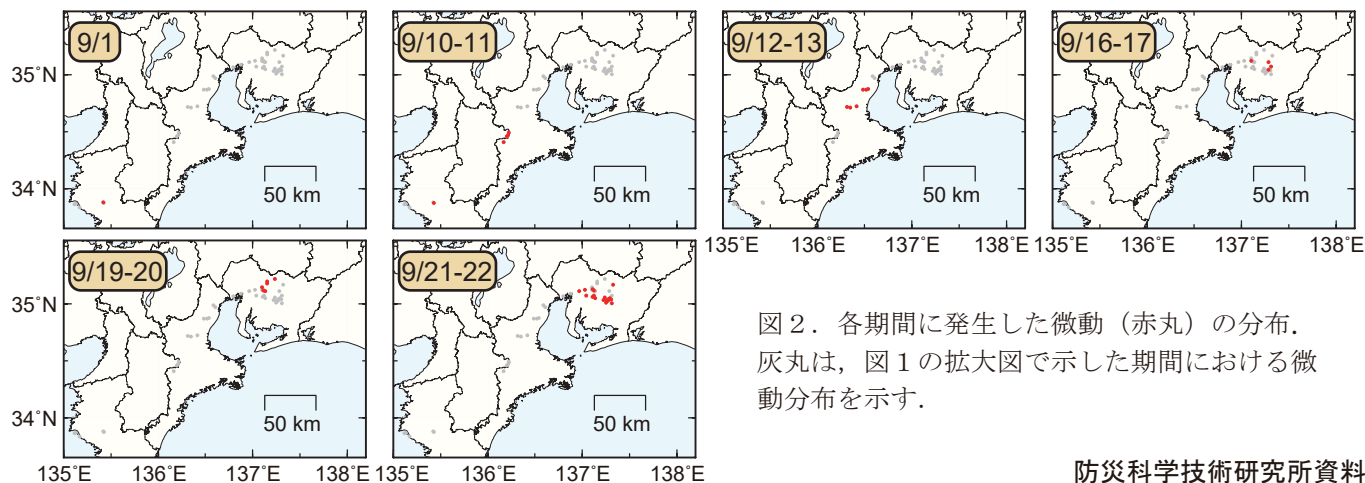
9/1

35°N

34°N

50 km

9/10-11

50 km

9/12-13

50 km

135°E 136°E 137°E 138°E

9/16-17

50 km

135°E 136°E 137°E 138°E

9/19-20

35°N

34°N

50 km

135°E 136°E 137°E 138°E

9/21-22

50 km

135°E 136°E 137°E 138°E

図2．各期間に発生した微動（赤丸）の分布．灰丸は，図1の拡大図で示した期間における微動分布を示す．

防災科学技術研究所資料